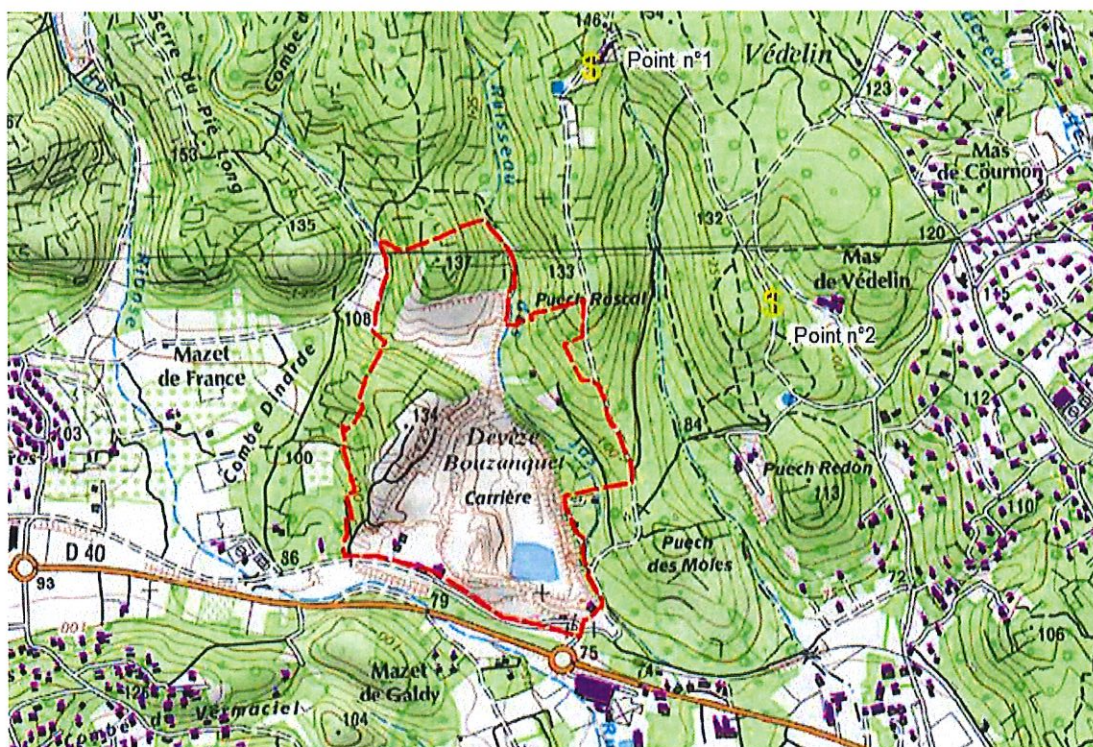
146
Point n°1
Védelin
Serre du Pié Long
Combe d
153
135
123
Mas de Cournon
137
133
132
120
Mas de Védelin
Ribose
Ruisseau
Puech Roscal
108
Point n°2
Mazet de France
Combe Dinarde
134
Devèze Bouzanquet
Carrière
84
112
Puech Redon
113
110
100
86
D 40
93
79
75
74
Puech des Moles
72
106
Mazet de Galdy
104
Combe de Vermaciel